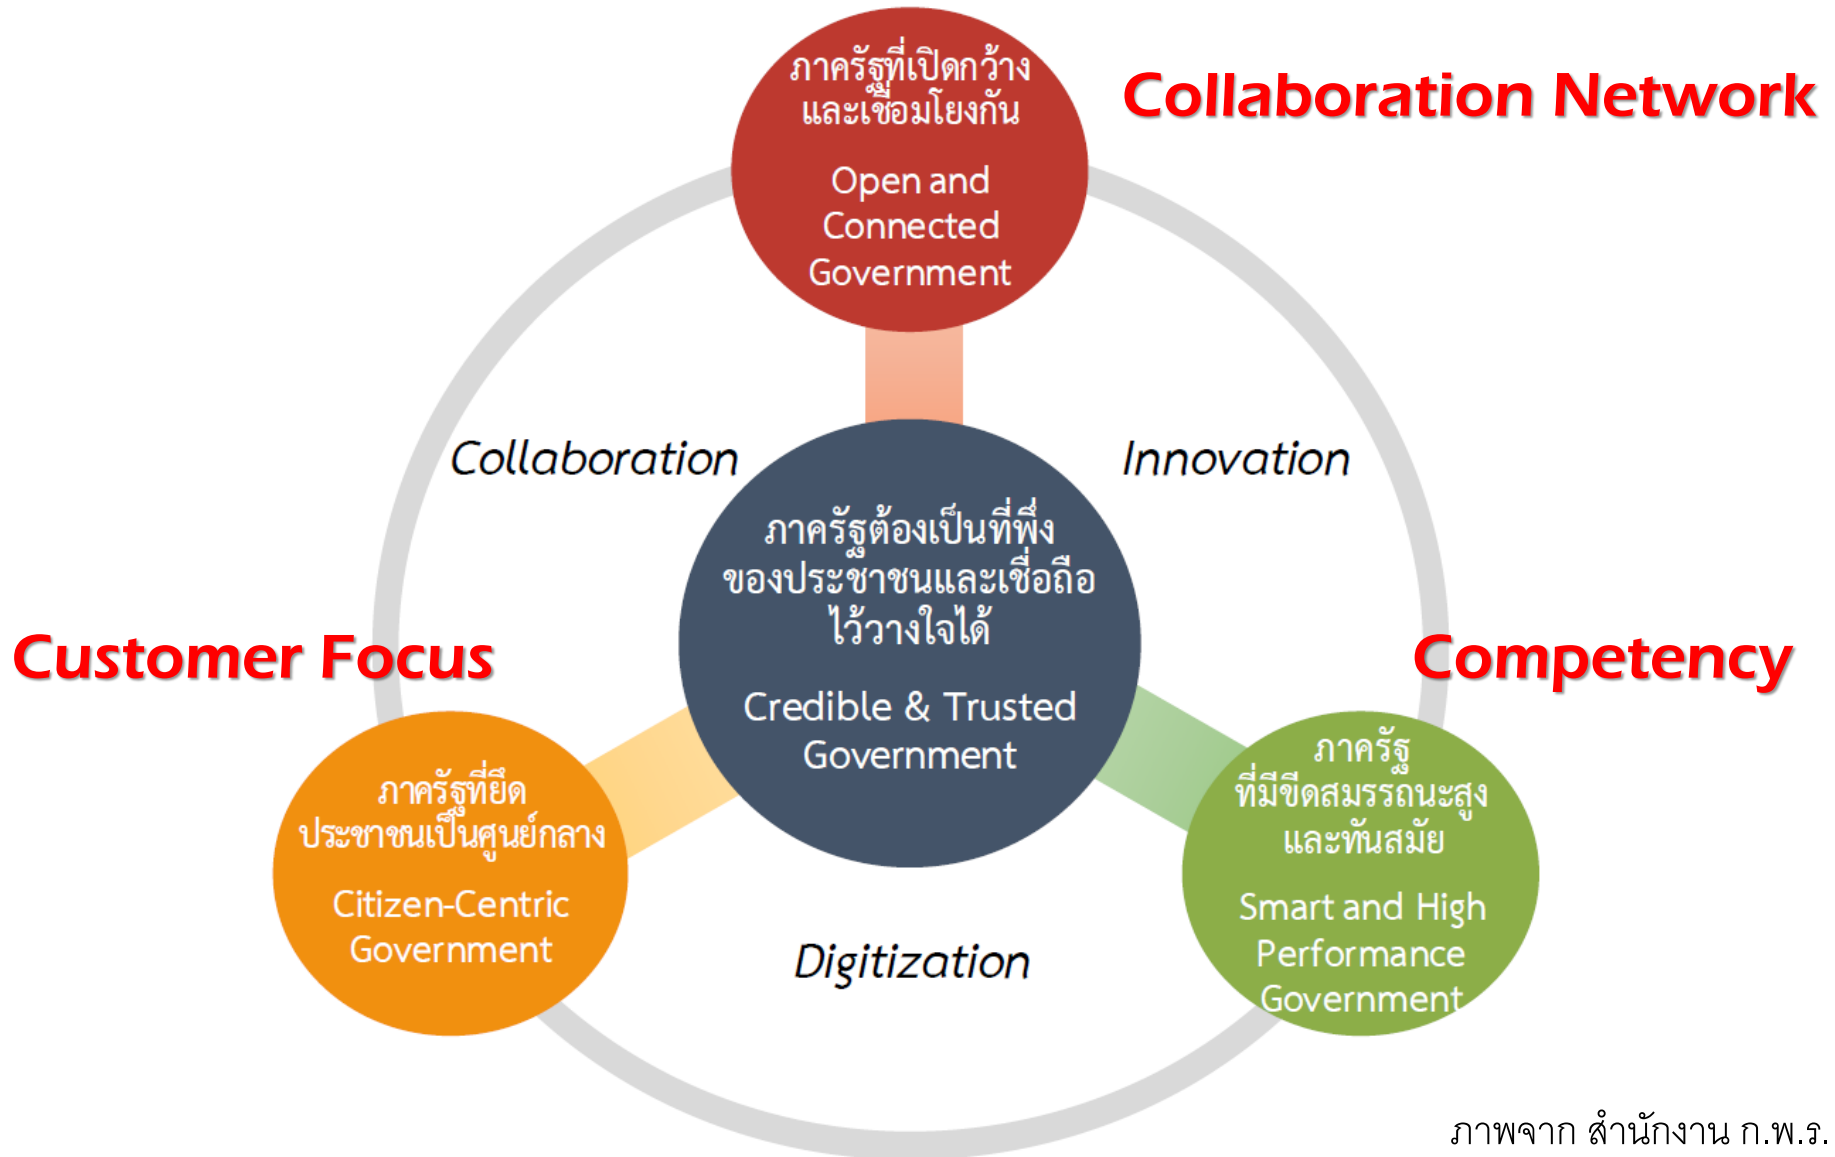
ภาครัฐที่เปิดกว้างและเชื่อมโยงกัน

Open and Connected Government

Collaboration Network

Collaboration

Innovation

ภาครัฐต้องเป็นที่พึ่งของประชาชนและเชื่อถือไว้วางใจได้

Credible & Trusted Government

Customer Focus

Competency

ภาครัฐที่ยึดประชาชนเป็นศูนย์กลาง

Citizen-Centric Government

ภาครัฐที่มีขีดสมรรถนะสูงและทันสมัย

Smart and High Performance Government

Digitization

ภาพจาก สำนักงาน ก.พ.ร.